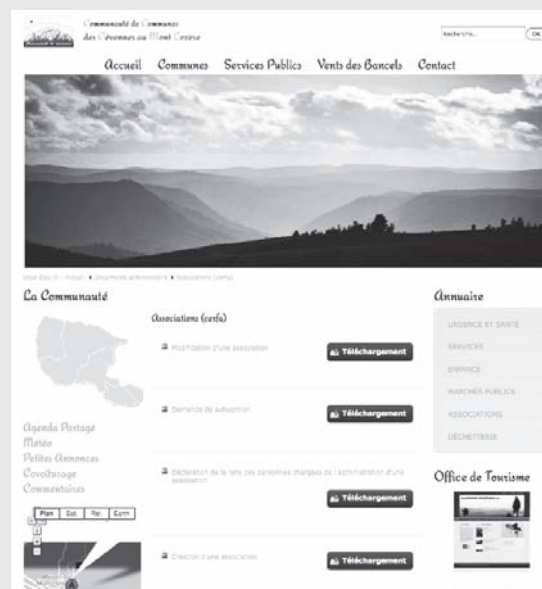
Communauté de Communes
des Cévennes au Mont Lozère

Recherche... OK

Accueil Communes Services Publics Vents des Bancels Contact

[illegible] » Accueil » Documents administratifs » Associations (cerfa)

La Communauté

Agenda Partage
Météo
Petites Annonces
Covoiturage
Commentaires

Plan Sat. Rel. Eart

Associations (cerfa)

Modification d'une association
Téléchargement

Demande de subvention
Téléchargement

Déclaration de la liste des personnes chargées de l'administration d'une association
Téléchargement

Création d'une association
Téléchargement

Annuaire

URGENCE ET SANTÉ
SERVICES
ENFANCE
MARCHÉS PUBLICS
ASSOCIATIONS
DÉCHETTERIE

Office de Tourisme